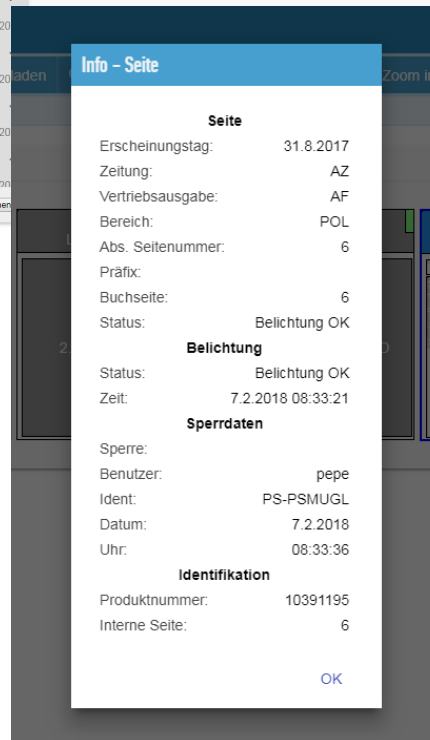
20
20 aden
20
Zoom in

Info – Seite

Seite

| | |
|---|---|
| Erscheinungstag: | 31.8.2017 |
| Zeitung: | AZ |
| Vertriebsausgabe: | AF |
| Bereich: | POL |
| Abs. Seitennummer: | 6 |
| Präfix: | |
| Buchseite: | 6 |
| Status: | Belichtung OK |

Belichtung

| | |
|---|---|
| Status: | Belichtung OK |
| Zeit: | 7.2.2018 08:33:21 |

Sperrdaten

| | |
|---|---|
| Sperre: | |
| Benutzer: | pepe |
| Ident: | PS-PSMUGL |
| Datum: | 7.2.2018 |
| Uhr: | 08:33:36 |

Identifikation

| | |
|---|---|
| Produktnummer: | 10391195 |
| Interne Seite: | 6 |

OK